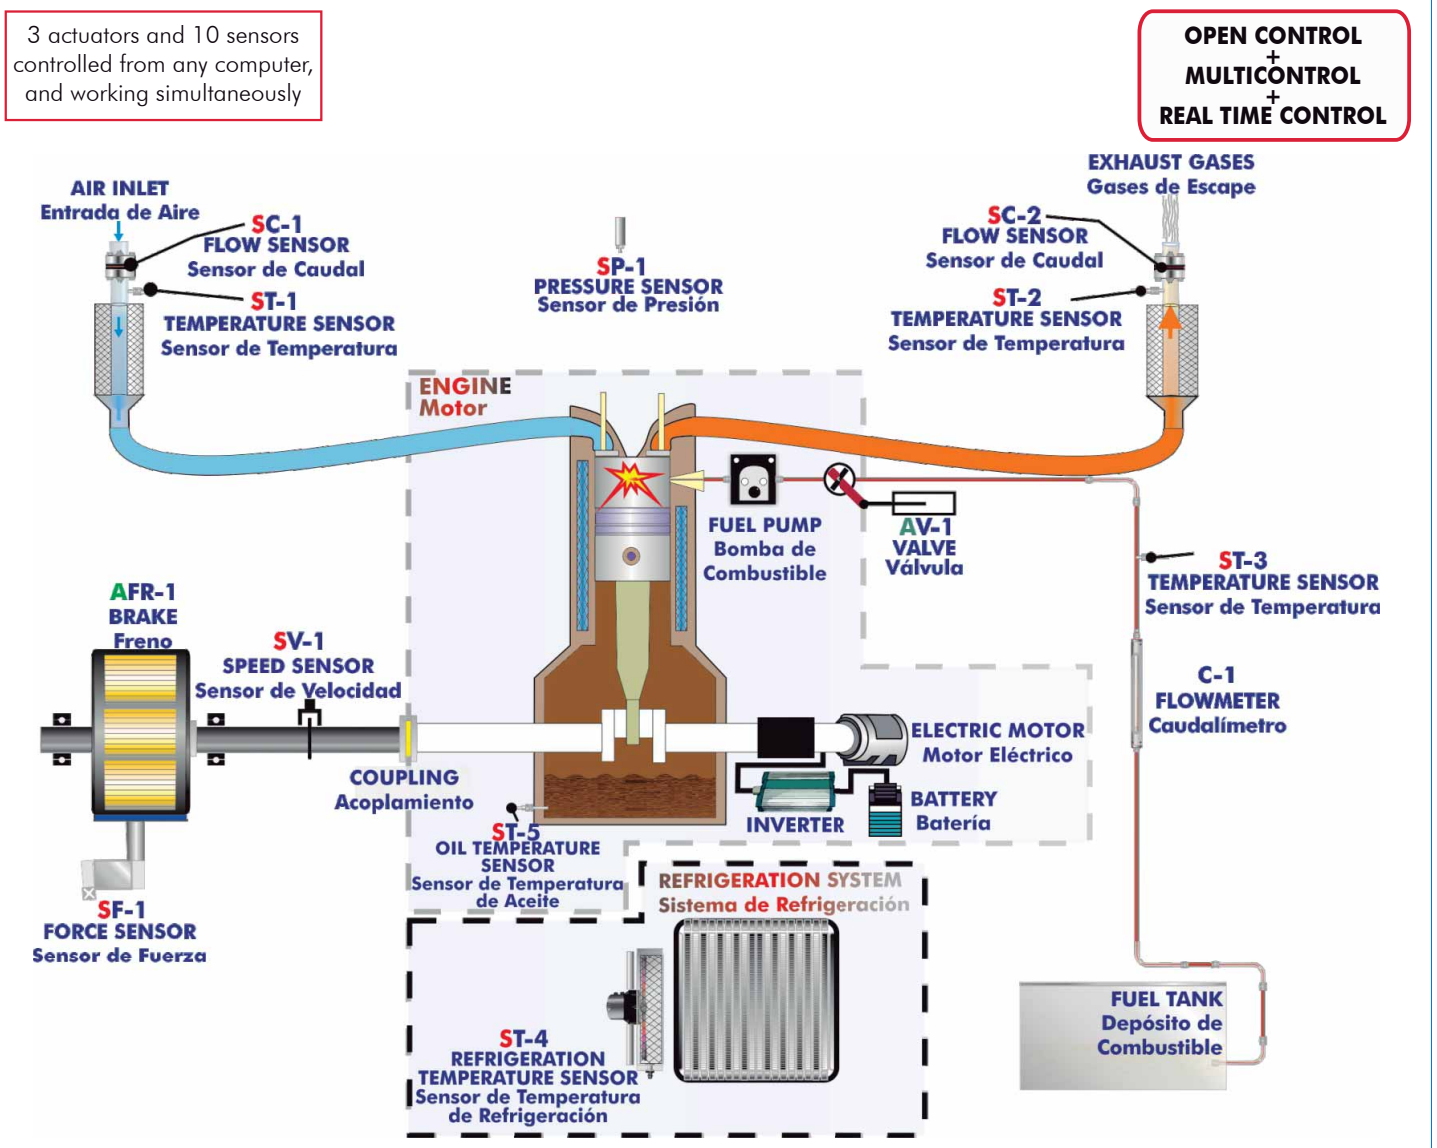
3 actuators and 10 sensors controlled from any computer, and working simultaneously

OPEN CONTROL
+
MULTICONTROL
+
REAL TIME CONTROL

AIR INLET
Entrada de Aire

SC-1
FLOW SENSOR
Sensor de Caudal

ST-1
TEMPERATURE SENSOR
Sensor de Temperatura

SP-1
PRESSURE SENSOR
Sensor de Presión

EXHAUST GASES
Gases de Escape

SC-2
FLOW SENSOR
Sensor de Caudal

ST-2
TEMPERATURE SENSOR
Sensor de Temperatura

ENGINE
Motor

FUEL PUMP
Bomba de Combustible

AV-1
VALVE
Válvula

ST-3
TEMPERATURE SENSOR
Sensor de Temperatura

AFR-1
BRAKE
Freno

SV-1
SPEED SENSOR
Sensor de Velocidad

C-1
FLOWMETER
Caudalímetro

ELECTRIC MOTOR
Motor Eléctrico

COUPLING
Acoplamiento

BATTERY
Batería

INVERTER

ST-5
OIL TEMPERATURE SENSOR
Sensor de Temperatura de Aceite

REFRIGERATION SYSTEM
Sistema de Refrigeración

SF-1
FORCE SENSOR
Sensor de Fuerza

FUEL TANK
Depósito de Combustible

ST-4
REFRIGERATION TEMPERATURE SENSOR
Sensor de Temperatura de Refrigeración